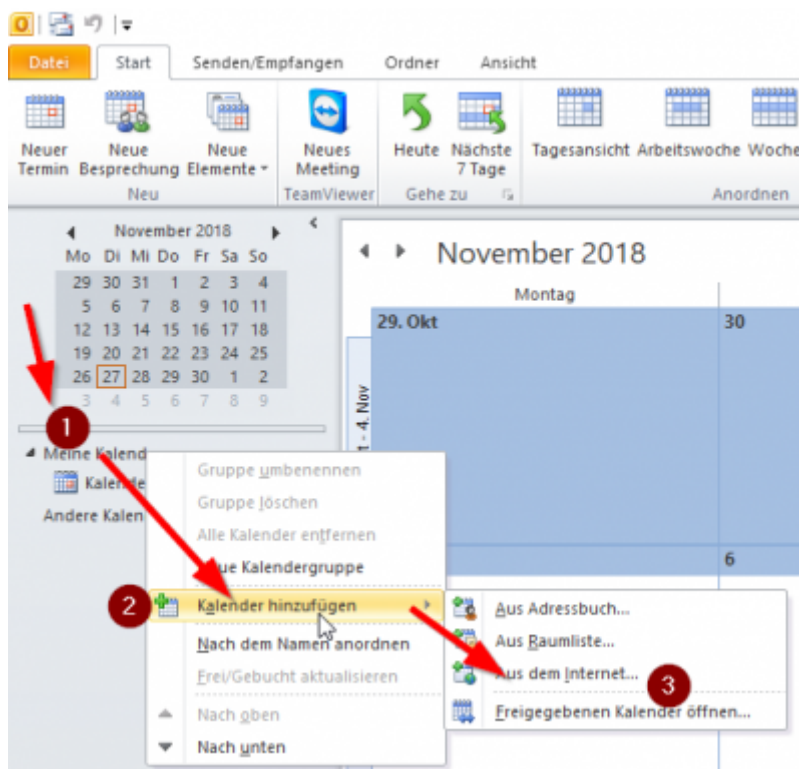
Datei | Start | Senden/Empfangen | Ordner | Ansicht

Neuer Termin | Neue Besprechung | Neue Elemente
Neu
Neues Meeting
TeamViewer
Heute | Nächste 7 Tage
Gehe zu
Tagesansicht | Arbeitswoche | Woche
Anordnen

November 2018

| Mo | Di | Mi | Do | Fr | Sa | So |
|---|---|---|---|---|---|---|
| 29 | 30 | 31 | 1 | 2 | 3 | 4 |
| 5 | 6 | 7 | 8 | 9 | 10 | 11 |
| 12 | 13 | 14 | 15 | 16 | 17 | 18 |
| 19 | 20 | 21 | 22 | 23 | 24 | 25 |
| 26 | 27 | 28 | 29 | 30 | 1 | 2 |
| 3 | 4 | 5 | 6 | 7 | 8 | 9 |

1

Meine Kalend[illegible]
Kalende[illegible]
Andere Kalen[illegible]

November 2018
Montag
29. Okt
30
1 - 4. Nov
6

Gruppe umbenennen
Gruppe löschen
Alle Kalender entfernen
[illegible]ue Kalendergruppe
2
Kalender hinzufügen
Nach dem Namen anordnen
Frei/Gebucht aktualisieren
Nach oben
Nach unten

Aus Adressbuch...
Aus Raumliste...
Aus dem Internet...
3
Freigegebenen Kalender öffnen...